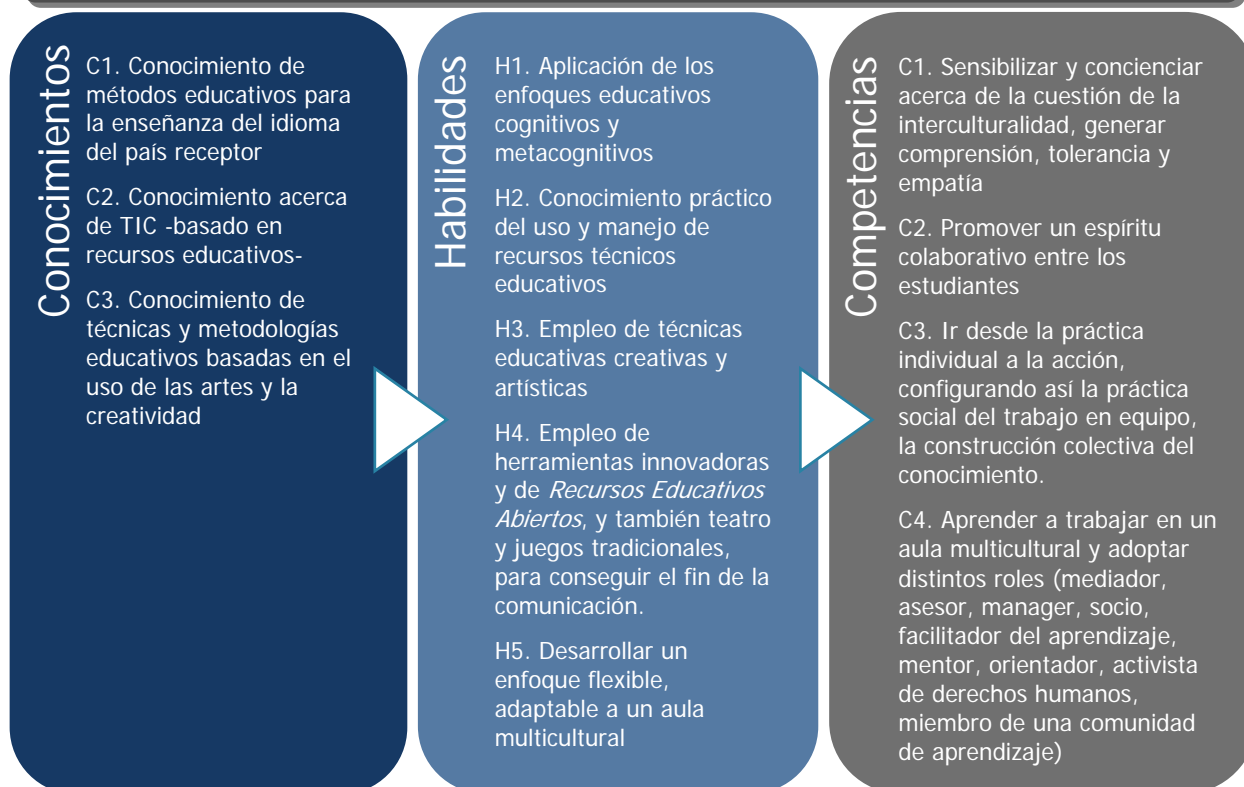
Conocimientos

C1. Conocimiento de métodos educativos para la enseñanza del idioma del país receptor

C2. Conocimiento acerca de TIC -basado en recursos educativos-

C3. Conocimiento de técnicas y metodologías educativos basadas en el uso de las artes y la creatividad

Habilidades

H1. Aplicación de los enfoques educativos cognitivos y metacognitivos

H2. Conocimiento práctico del uso y manejo de recursos técnicos educativos

H3. Empleo de técnicas educativas creativas y artísticas

H4. Empleo de herramientas innovadoras y de *Recursos Educativos Abiertos*, y también teatro y juegos tradicionales, para conseguir el fin de la comunicación.

H5. Desarrollar un enfoque flexible, adaptable a un aula multicultural

Competencias

C1. Sensibilizar y concienciar acerca de la cuestión de la interculturalidad, generar comprensión, tolerancia y empatía

C2. Promover un espíritu colaborativo entre los estudiantes

C3. Ir desde la práctica individual a la acción, configurando así la práctica social del trabajo en equipo, la construcción colectiva del conocimiento.

C4. Aprender a trabajar en un aula multicultural y adoptar distintos roles (mediador, asesor, manager, socio, facilitador del aprendizaje, mentor, orientador, activista de derechos humanos, miembro de una comunidad de aprendizaje)